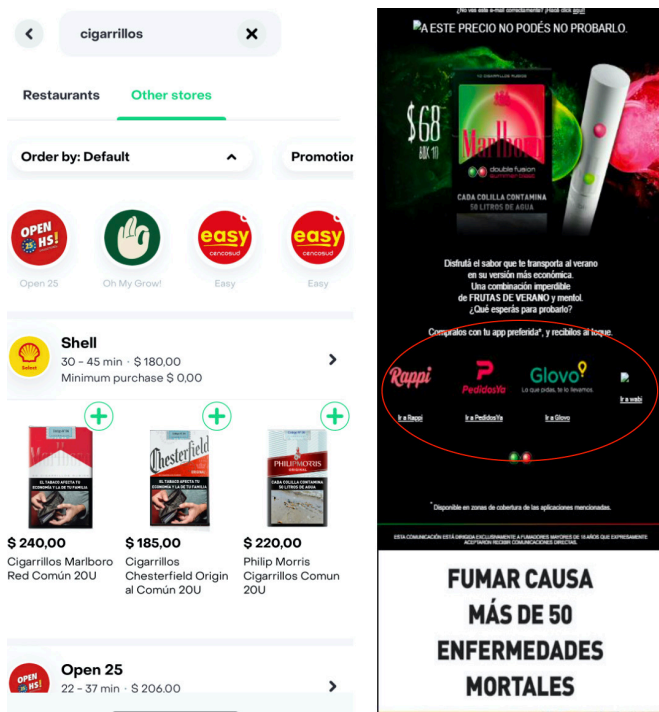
cigarrillos

Restaurants
Other stores

Order by: Default
Promotion

OPEN 25 HS!
Open 25
Oh My Grow!
easy cencosud
Easy
easy cencosud
Easy

Shell
30 - 45 min · $ 180,00
Minimum purchase $ 0,00

EL TABACO AFECTA TU ECONOMÍA Y LA DE TU FAMILIA
Chesterfield
EL TABACO AFECTA TU ECONOMÍA Y LA DE TU FAMILIA
PHILIP MORRIS
CADA COLILLA CONTAMINA 50 LITROS DE AGUA

$ 240,00
Cigarrillos Marlboro Red Común 20U
$ 185,00
Cigarrillos Chesterfield Original Común 20U
$ 220,00
Philip Morris Cigarrillos Comun 20U

Open 25
22 - 37 min · $ 206.00

¿No ves este e-mail correctamente? ¡Hacé click acá!
A ESTE PRECIO NO PODÉS NO PROBARLO.

$68
BOX 10
Marlboro
double fusion
CADA COLILLA CONTAMINA 50 LITROS DE AGUA

Disfrutá el sabor que te transporta al verano en su versión más económica.
Una combinación imperdible de FRUTAS DE VERANO y mentol.
¿Qué esperás para probarlo?

Compralos con tu app preferida*, y recibilos al toque.

Rappi
PedidosYa
Glovo
Lo que pidas, te lo llevamos.
Ir a Rappi
Ir a PedidosYa
Ir a Glovo
Ir a wabi

* Disponible en zonas de cobertura de las aplicaciones mencionadas.

ESTA COMUNICACIÓN ESTÁ DIRIGIDA EXCLUSIVAMENTE A FUMADORES MAYORES DE 18 AÑOS QUE EXPRESAMENTE ACEPTARON RECIBIR COMUNICACIONES DIRECTAS.

FUMAR CAUSA MÁS DE 50 ENFERMEDADES MORTALES